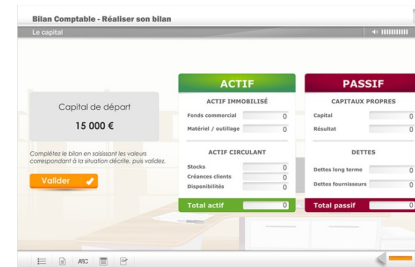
Bilan Comptable - Réaliser son bilan

Le capital

Capital de départ

15 000 €

Complétez le bilan en saisissant les valeurs correspondant à la situation décrite, puis validez.

Valider

ACTIF

ACTIF IMMOBILISÉ

Fonds commercial 0

Matériel / outillage 0

ACTIF CIRCULANT

Stocks 0

Créances clients 0

Disponibilités 0

Total actif 0

PASSIF

CAPITAUX PROPRES

Capital 0

Résultat 0

DETTES

Dettes long terme 0

Dettes fournisseurs 0

Total passif 0

ABC